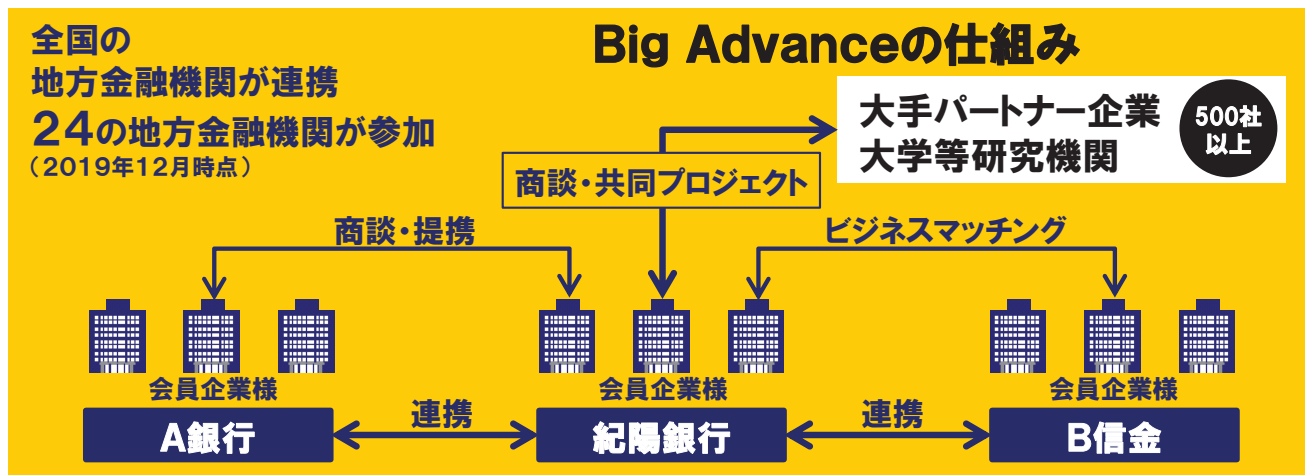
全国の
地方金融機関が連携
24の地方金融機関が参加
（2019年12月時点）

Big Advanceの仕組み

大手パートナー企業
大学等研究機関

500社以上

商談・共同プロジェクト

商談・提携

ビジネスマッチング

会員企業様

会員企業様

会員企業様

A銀行

連携

紀陽銀行

連携

B信金